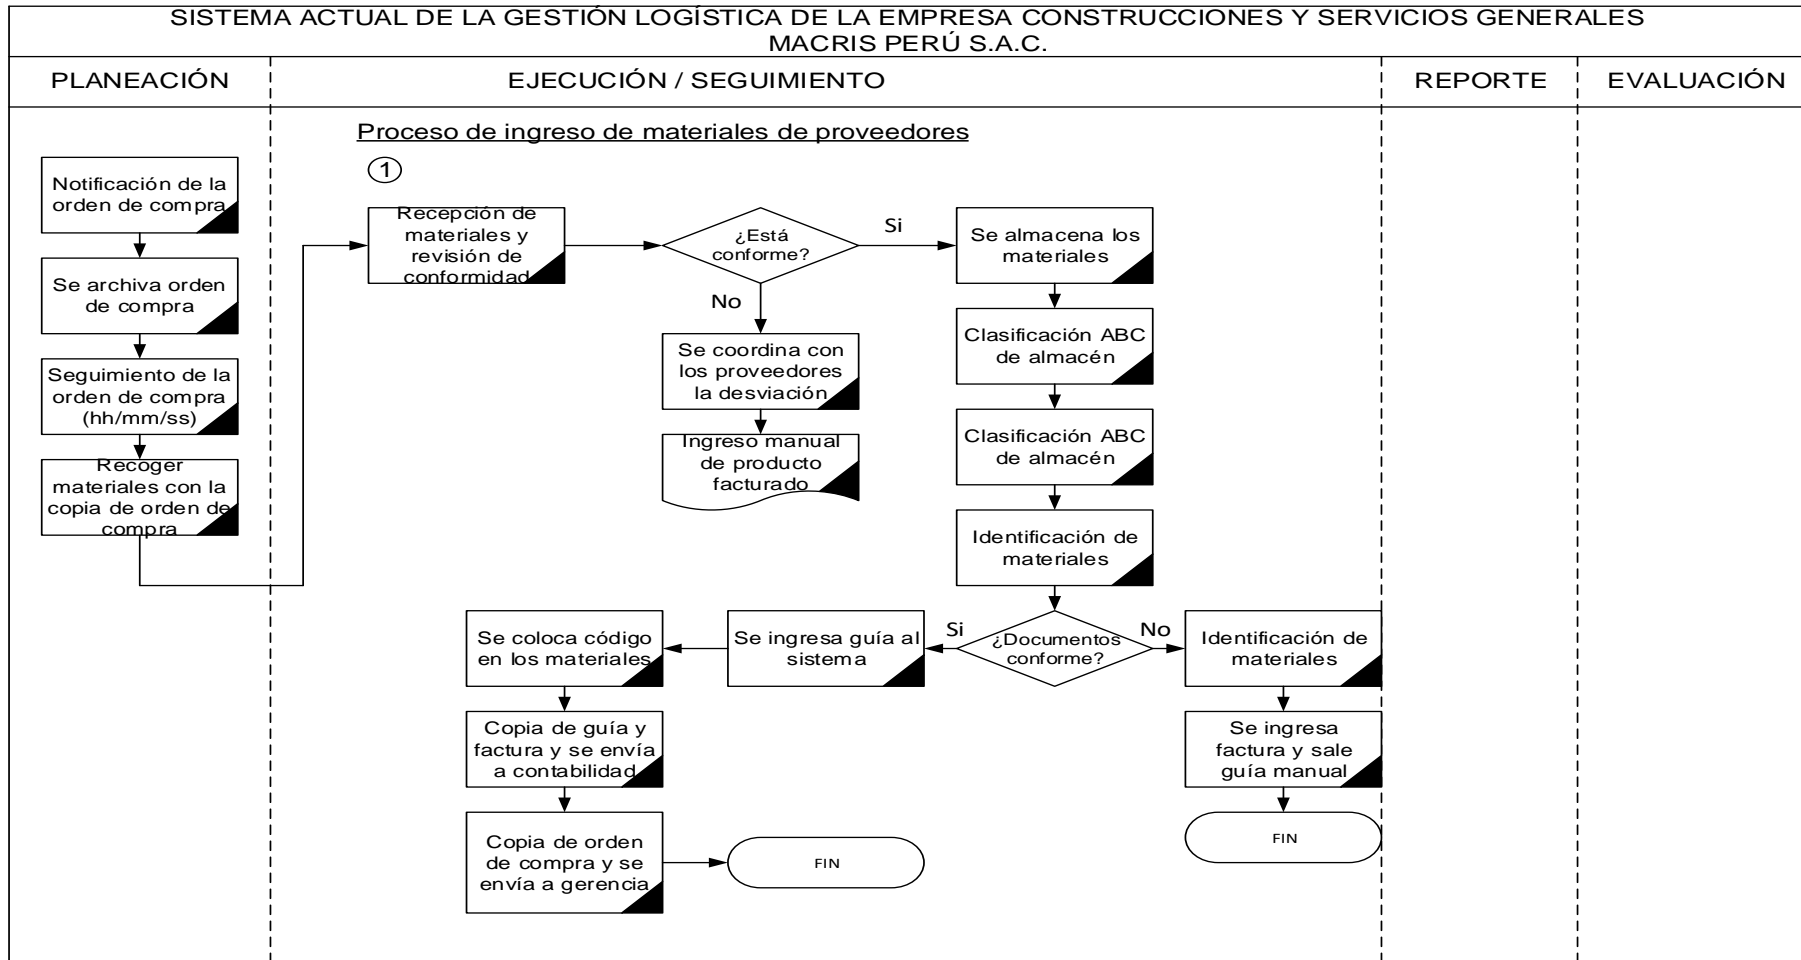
SISTEMA ACTUAL DE LA GESTIÓN LOGÍSTICA DE LA EMPRESA CONSTRUCCIONES Y SERVICIOS GENERALES MACRIS PERÚ S.A.C.

PLANEACIÓN

EJECUCIÓN / SEGUIMIENTO

REPORTE

EVALUACIÓN

Notificación de la orden de compra

Se archiva orden de compra

Seguimiento de la orden de compra (hh/mm/ss)

Recoger materiales con la copia de orden de compra

Proceso de ingreso de materiales de proveedores

1

Recepción de materiales y revisión de conformidad

¿Está conforme?

Si

No

Se coordina con los proveedores la desviación

Ingreso manual de producto facturado

Se almacena los materiales

Clasificación ABC de almacén

Clasificación ABC de almacén

Identificación de materiales

¿Documentos conforme?

Si

No

Se ingresa guía al sistema

Se coloca código en los materiales

Copia de guía y factura y se envía a contabilidad

Copia de orden de compra y se envía a gerencia

FIN

Identificación de materiales

Se ingresa factura y sale guía manual

FIN